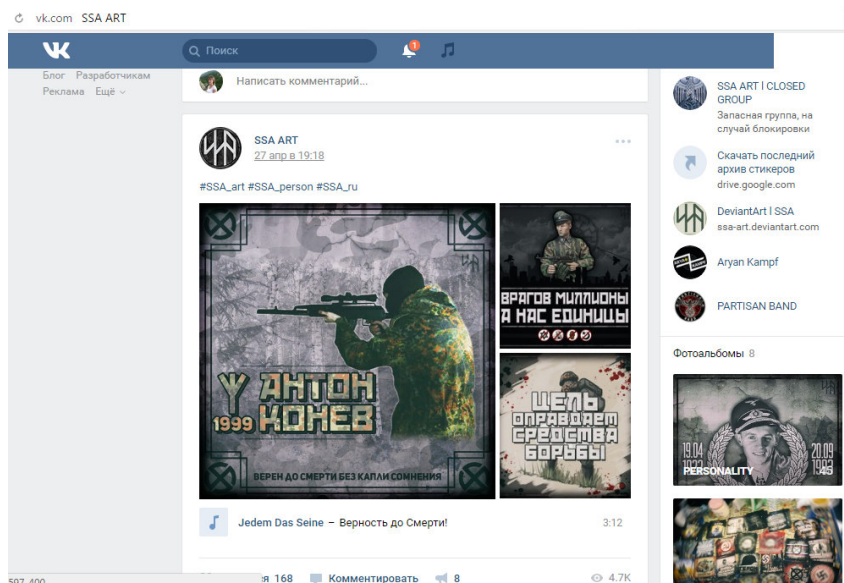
vk.com SSA ART

Поиск

1

Блог Разработчикам
Реклама Ещё

Написать комментарий...

SSA ART
27 апр в 19:18

#SSA_art #SSA_person #SSA_ru

Ѱ АНТОН КОНЕВ
1999
ВЕРЕН ДО СМЕРТИ БЕЗ КАПЛИ СОМНЕНИЯ

ВРАГОВ МИЛЛИОНЫ А НАС ЕДИНИЦЫ

ЦЕЛЬ ОПРАВДАЕТ СРЕДСТВА БОРЬБЫ

Jedem Das Seine – Верность до Смерти!
3:12

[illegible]ся 168
Комментировать
8
4.7K

597 400

SSA ART | CLOSED GROUP
Запасная группа, на случай блокировки

Скачать последний архив стикеров
drive.google.com

DeviantArt | SSA
ssa-art.deviantart.com

Aryan Kampf

PARTISAN BAND

Фотоальбомы 8

19.04
20.09
1923
1945
PERSONALITY